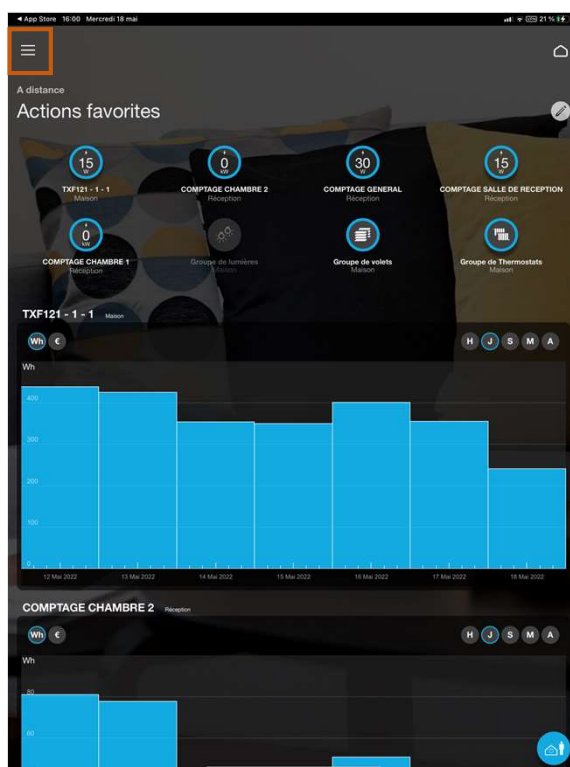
◀ App Store 16:00 Mercredi 18 mai
21 %

A distance
Actions favorites

15 W
TXF121 - 1 - 1
Maison

0 kW
COMPTAGE CHAMBRE 2
Réception

30 W
COMPTAGE GENERAL
Réception

15 W
COMPTAGE SALLE DE RECEPTION
Réception

0 kW
COMPTAGE CHAMBRE 1
Réception

Groupe de lumières

Groupe de volets
Maison

Groupe de Thermostats
Maison

TXF121 - 1 - 1 Maison

Wh €

H J S M A

Wh
400
300
200
100
0

12 Mai 2022
13 Mai 2022
14 Mai 2022
15 Mai 2022
16 Mai 2022
17 Mai 2022
18 Mai 2022

COMPTAGE CHAMBRE 2 Réception

Wh €

H J S M A

Wh
80
60